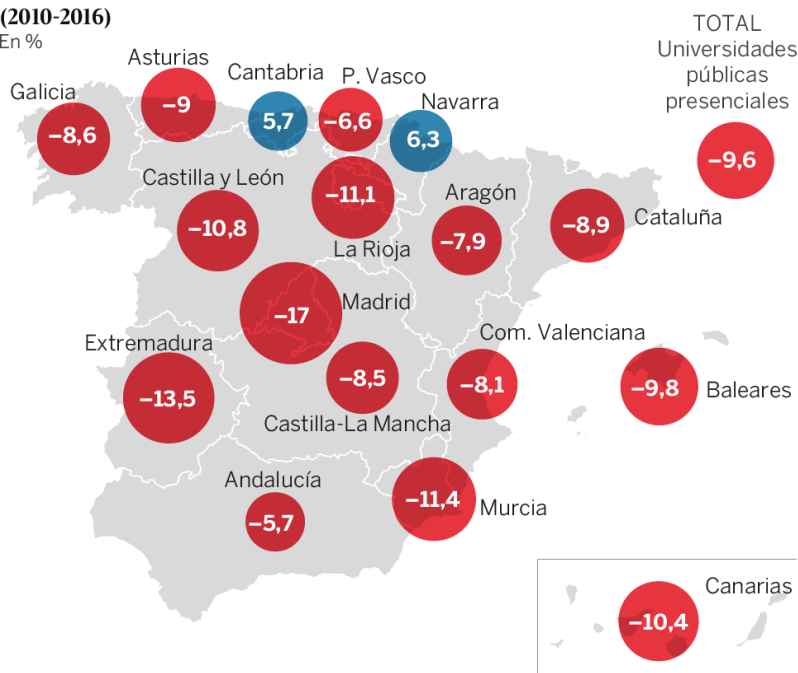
(2010-2016)
En %

TOTAL Universidades públicas presenciales
–9,6

Galicia
–8,6

Asturias
–9

Cantabria
5,7

P. Vasco
–6,6

Navarra
6,3

Castilla y León
–10,8

–11,1
La Rioja

Aragón
–7,9

–8,9
Cataluña

–17
Madrid

Extremadura
–13,5

–8,5
Castilla-La Mancha

Com. Valenciana
–8,1

–9,8
Baleares

Andalucía
–5,7

–11,4
Murcia

Canarias
–10,4